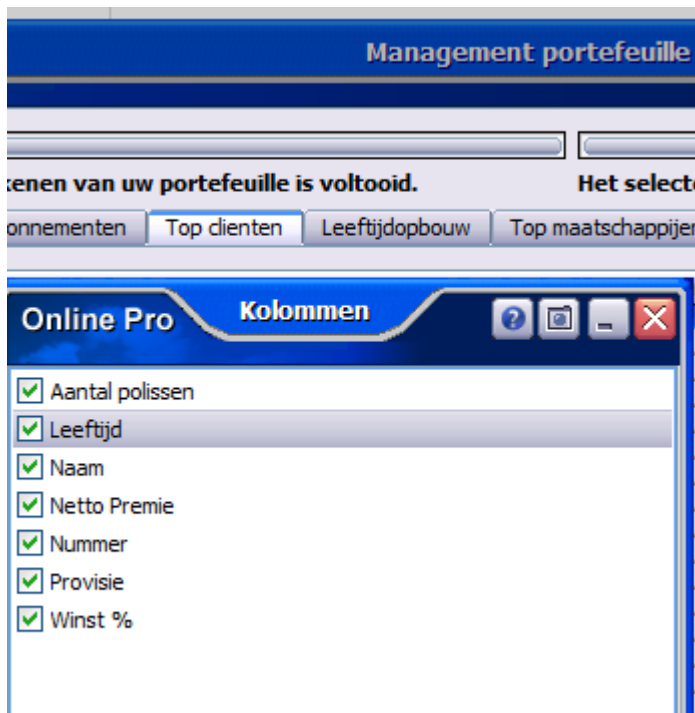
Management portefeuille

kenen van uw portefeuille is voltooid.

Het selecto

onnementen | Top clienten | Leeftijdopbouw | Top maatschappijen

Online Pro

Kolommen

Aantal polissen
Leeftijd
Naam
Netto Premie
Nummer
Provisie
Winst %